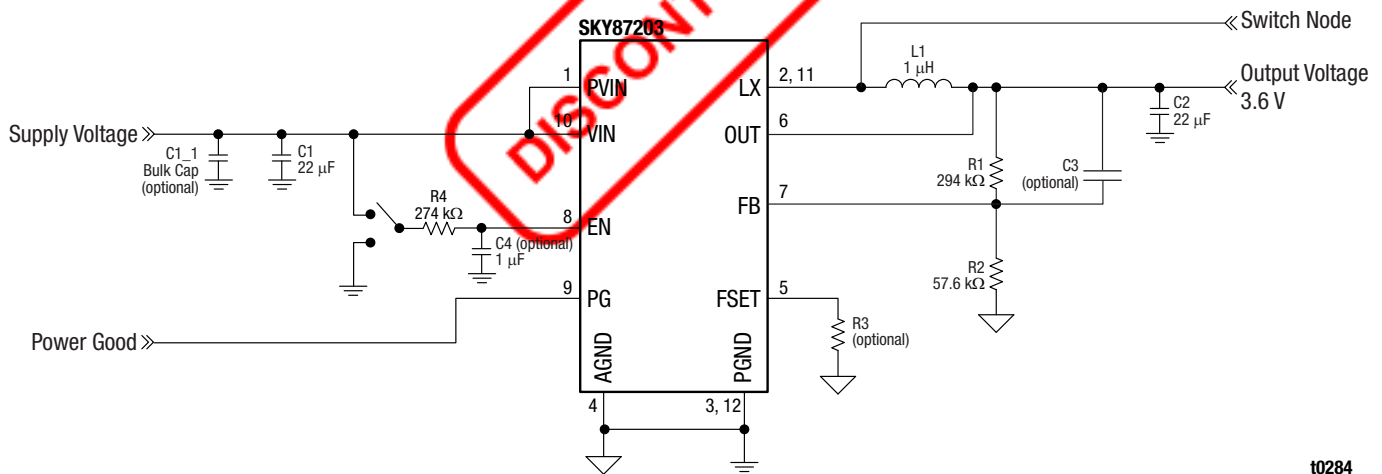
SKY87203

DISCONT

Switch Node

L1
1 μH

Output Voltage
3.6 V

1 PVIN
10 VIN
8 EN
9 PG
LX 2, 11
OUT 6
FB 7
FSET 5
AGND
PGND
4
3, 12

Supply Voltage

C1_1
Bulk Cap
(optional)

C1
22 μF

R4
274 kΩ

C4 (optional)
1 μF

C2
22 μF

R1
294 kΩ

C3
(optional)

R2
57.6 kΩ

R3
(optional)

Power Good

t0284